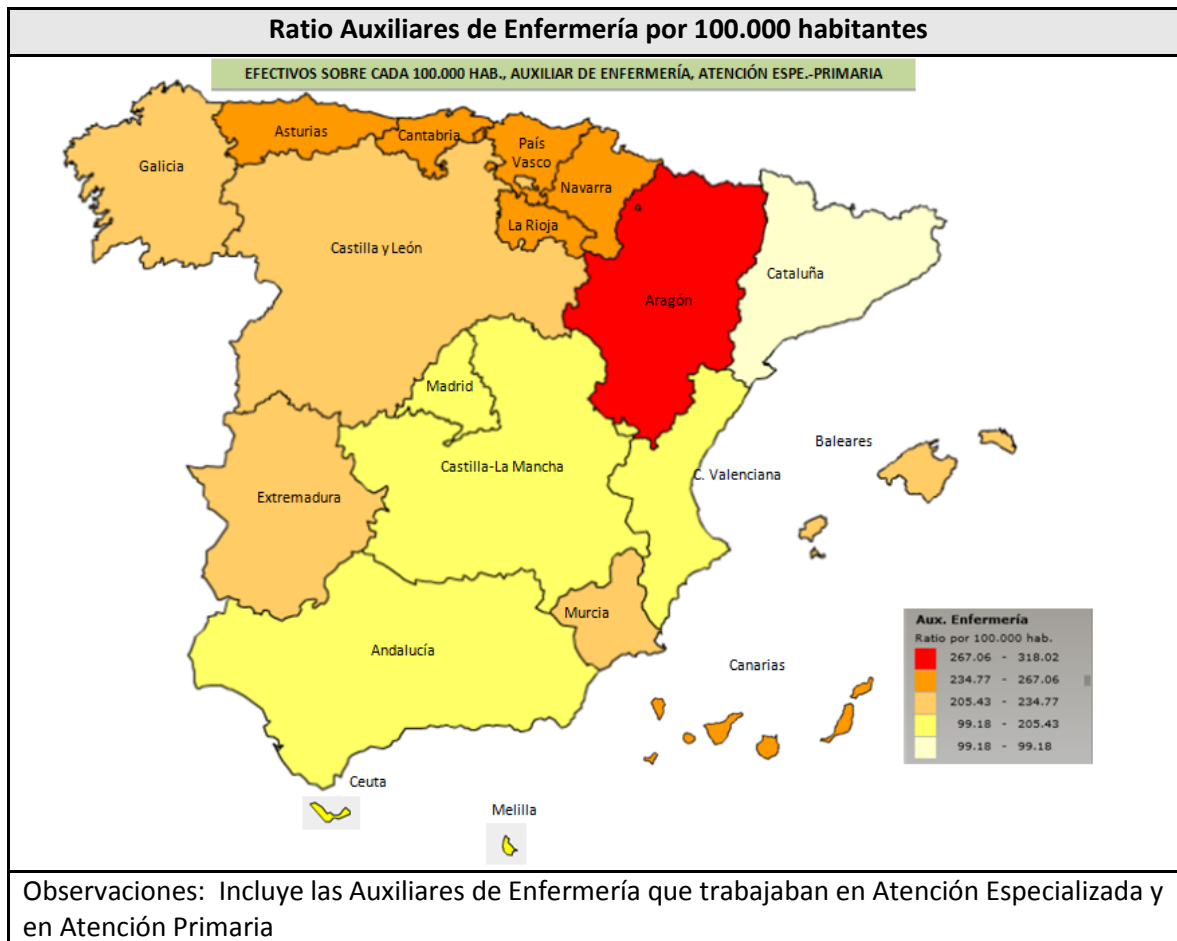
Ratio Auxiliares de Enfermería por 100.000 habitantes

EFECTIVOS SOBRE CADA 100.000 HAB., AUXILIAR DE ENFERMERÍA, ATENCIÓN ESPE.-PRIMARIA

Galicia
Asturias
Cantabria
País Vasco
Navarra
La Rioja
Castilla y León
Aragón
Cataluña
Madrid
Castilla-La Mancha
Baleares
C. Valenciana
Extremadura
Murcia
Andalucía
Canarias
Ceuta
Melilla

Aux. Enfermería
Ratio por 100.000 hab.
267.06 - 318.02
234.77 - 267.06
205.43 - 234.77
99.18 - 205.43
99.18 - 99.18

Observaciones: Incluye las Auxiliares de Enfermería que trabajaban en Atención Especializada y en Atención Primaria